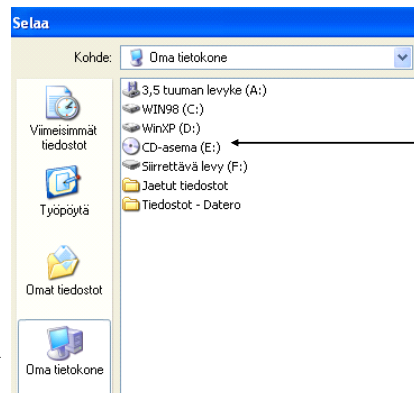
Selaa

Kohde: Oma tietokone

Viimeisimmät tiedostot

Työpöytä

Omat tiedostot

Oma tietokone

3,5 tuuman levyke (A:)
WIN98 (C:)
WinXP (D:)
CD-asema (E:)
Siirrettävä levy (F:)
Jaetut tiedostot
Tiedostot - Datero